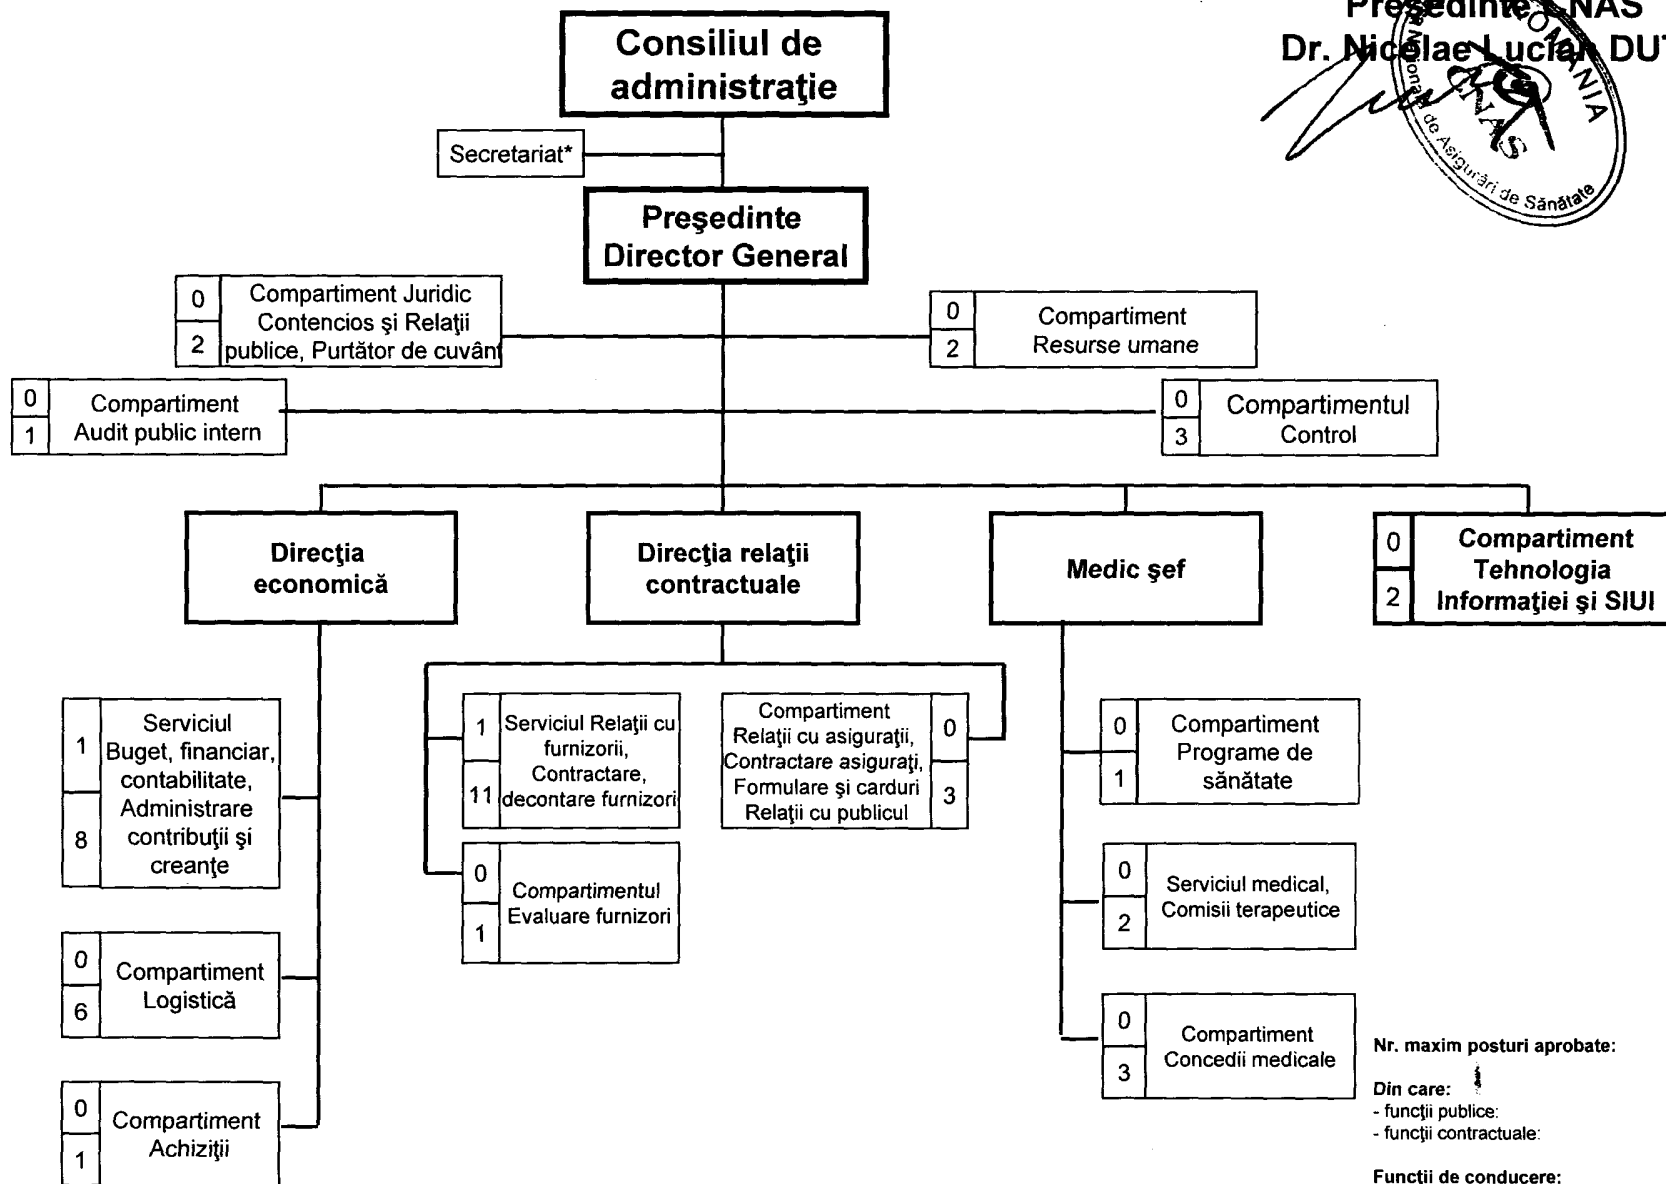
Preşedinte CNAS
Dr. Nicolae Lucian DU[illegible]

ROMANIA
Casa Naţională de Asigurări de Sănătate
CNAS

Consiliul de administraţie

Secretariat*

Preşedinte Director General

0
2
Compartiment Juridic Contencios şi Relaţii publice, Purtător de cuvânt

0
2
Compartiment Resurse umane

0
1
Compartiment Audit public intern

0
3
Compartimentul Control

Direcţia economică

Direcţia relaţii contractuale

Medic şef

0
2
Compartiment Tehnologia Informaţiei şi SIUI

1
8
Serviciul Buget, financiar, contabilitate, Administrare contribuţii şi creanţe

0
6
Compartiment Logistică

0
1
Compartiment Achiziţii

1
11
Serviciul Relaţii cu furnizorii, Contractare, decontare furnizori

0
1
Compartimentul Evaluare furnizori

0
3
Compartiment Relaţii cu asiguraţii, Contractare asiguraţi, Formulare şi carduri Relaţii cu publicul

0
1
Compartiment Programe de sănătate

0
2
Serviciul medical, Comisii terapeutice

0
3
Compartiment Concedii medicale

Nr. maxim posturi aprobate:

Din care:
- funcţii publice:
- funcţii contractuale:

Functii de conducere: